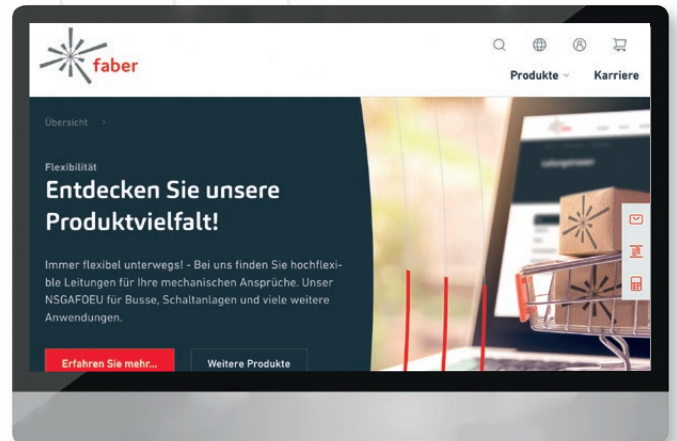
faber

Produkte Karriere

Übersicht >

Flexibilität

Entdecken Sie unsere Produktvielfalt!

Immer flexibel unterwegs! - Bei uns finden Sie hochflexible Leitungen für Ihre mechanischen Ansprüche. Unser NSGAFOEU für Busse, Schaltanlagen und viele weitere Anwendungen.

Erfahren Sie mehr... Weitere Produkte

Leitungswissen